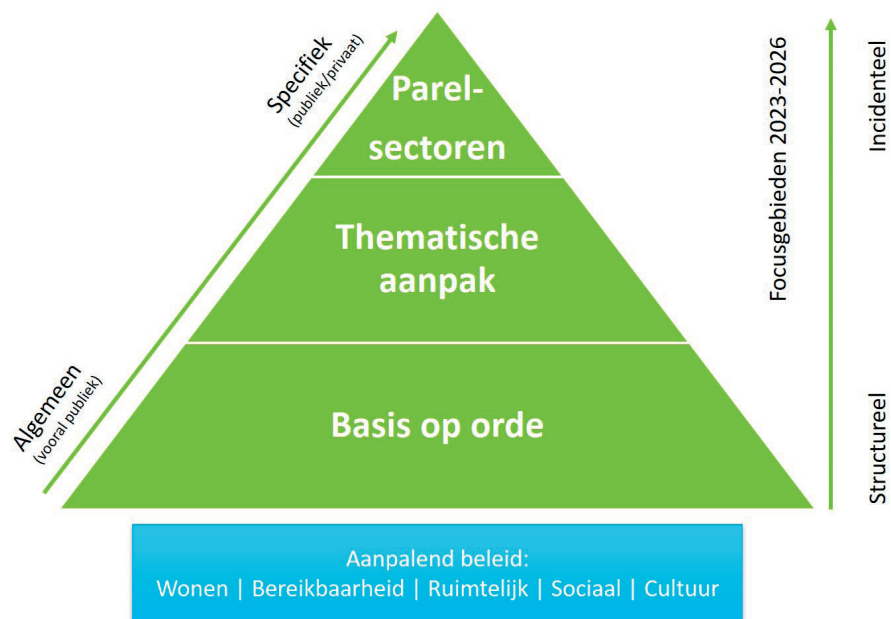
Specifiek
(publiek/privaat)

Algemeen
(vooral publiek)

Parelsectoren

Thematische aanpak

Basis op orde

Focusgebieden 2023-2026

Incidenteel

Structureel

Aanpalend beleid:
Wonen | Bereikbaarheid | Ruimtelijk | Sociaal | Cultuur